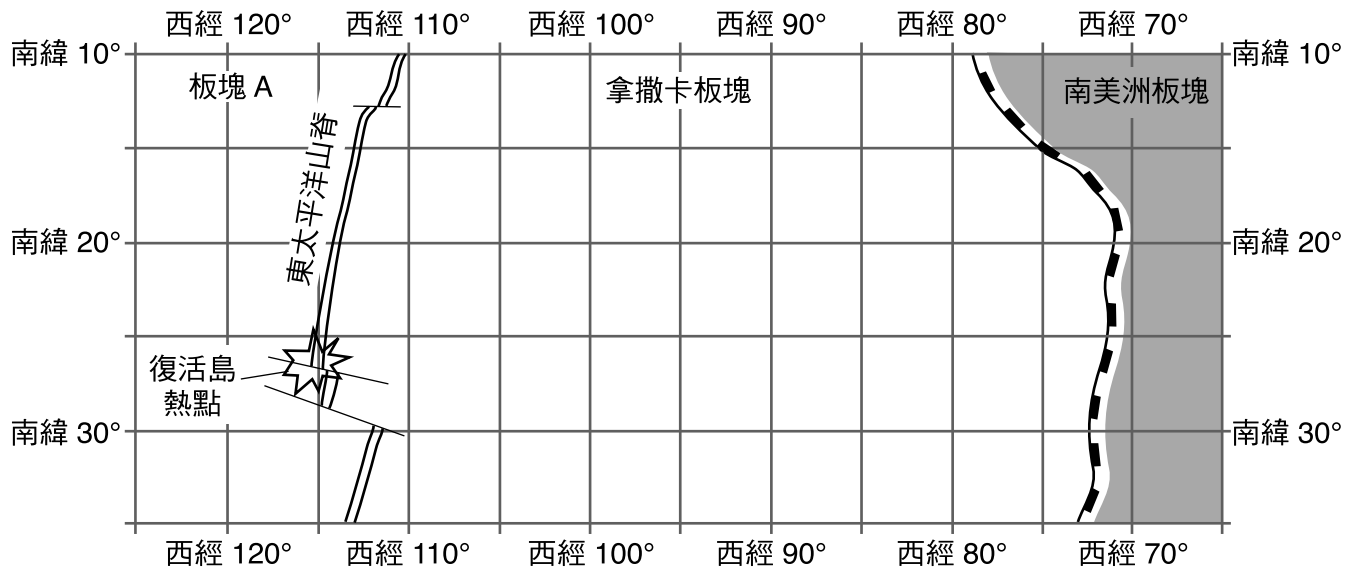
西經 120°　西經 110°　西經 100°　西經 90°　西經 80°　西經 70°

南緯 10°
南緯 20°
南緯 30°

板塊 A
拿撒卡板塊
南美洲板塊
東太平洋山脊
復活島熱點

南緯 10°
南緯 20°
南緯 30°

西經 120°　西經 110°　西經 100°　西經 90°　西經 80°　西經 70°